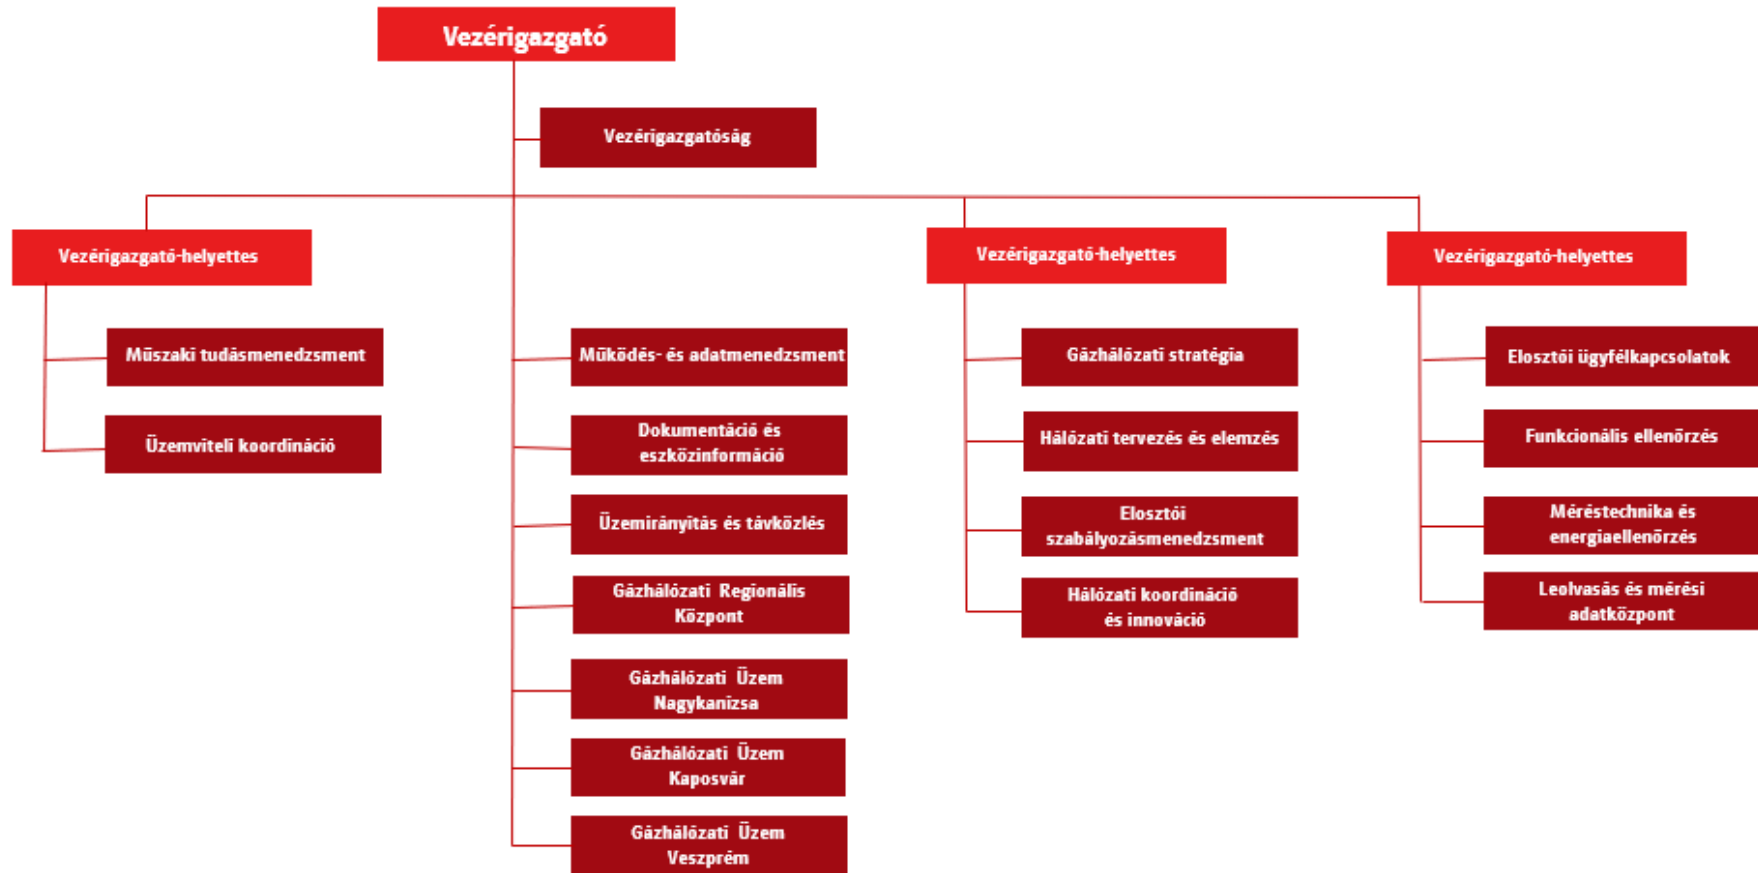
Vezérigazgató

Vezérigazgatóság

Vezérigazgató-helyettes

Műszaki tudásmenedzsment

Üzemviteli koordináció

Működés- és adatmenedzsment

Dokumentáció és eszközinformáció

Üzemirányítás és távközlés

Gázhálózati Regionális Központ

Gázhálózati Üzem Nagykanizsa

Gázhálózati Üzem Kaposvár

Gázhálózati Üzem Veszprém

Vezérigazgató-helyettes

Gázhálózati stratégia

Hálózati tervezés és elemzés

Elosztói szabályozásmenedzsment

Hálózati koordináció és innováció

Vezérigazgató-helyettes

Elosztói ügyfélkapcsolatok

Funkcionális ellenőrzés

Méréstechnika és energiaellenőrzés

Leolvasás és mérési adatközpont